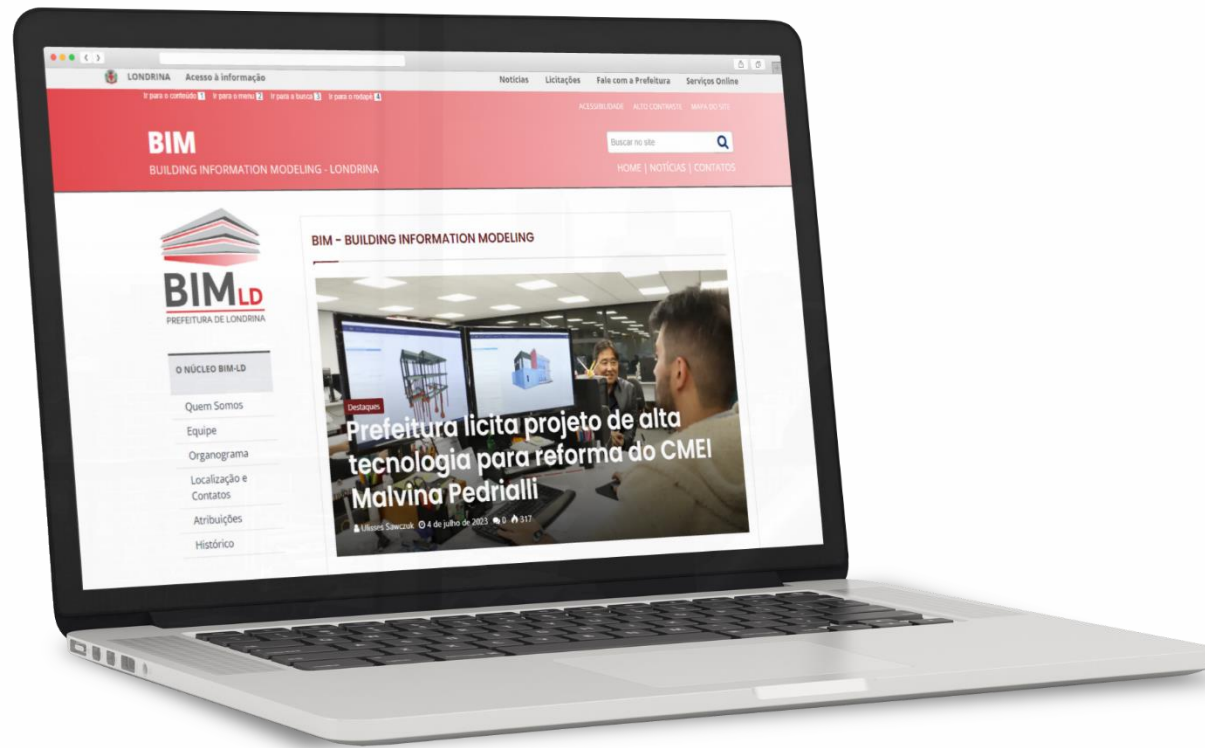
LONDRINA Acesso à informação

Notícias Licitações Fale com a Prefeitura Serviços Online

Ir para o conteúdo 1 Ir para o menu 2 Ir para a busca 3 Ir para o rodapé 4

ACESSIBILIDADE ALTO CONTRASTE MAPA DO SITE

BIM

BUILDING INFORMATION MODELING - LONDRINA

Buscar no site

HOME | NOTÍCIAS | CONTATOS

BIMLD

PREFEITURA DE LONDRINA

O NÚCLEO BIM-LD

Quem Somos

Equipe

Organograma

Localização e Contatos

Atribuições

Histórico

BIM - BUILDING INFORMATION MODELING

Destaques

Prefeitura licita projeto de alta tecnologia para reforma do CMEI Malvina Pedrialli

Ulisses Sawczuk 4 de julho de 2023 0 317